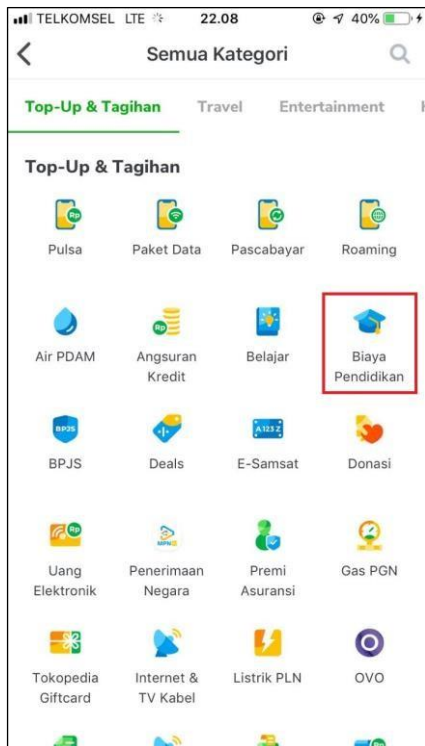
TELKOMSEL LTE 22.08 40%

Semua Kategori

Top-Up & Tagihan Travel Entertainment

Top-Up & Tagihan

Rp
Pulsa

Paket Data

Pascabayar

Roaming

Air PDAM

Rp
Angsuran Kredit

Belajar

Biaya Pendidikan

BPJS
BPJS

Deals

A123Z
E-Samsat

Donasi

Rp
Uang Elektronik

MPN
Penerimaan Negara

Premi Asuransi

Gas PGN

Tokopedia Giftcard

Internet & TV Kabel

Listrik PLN

OVO